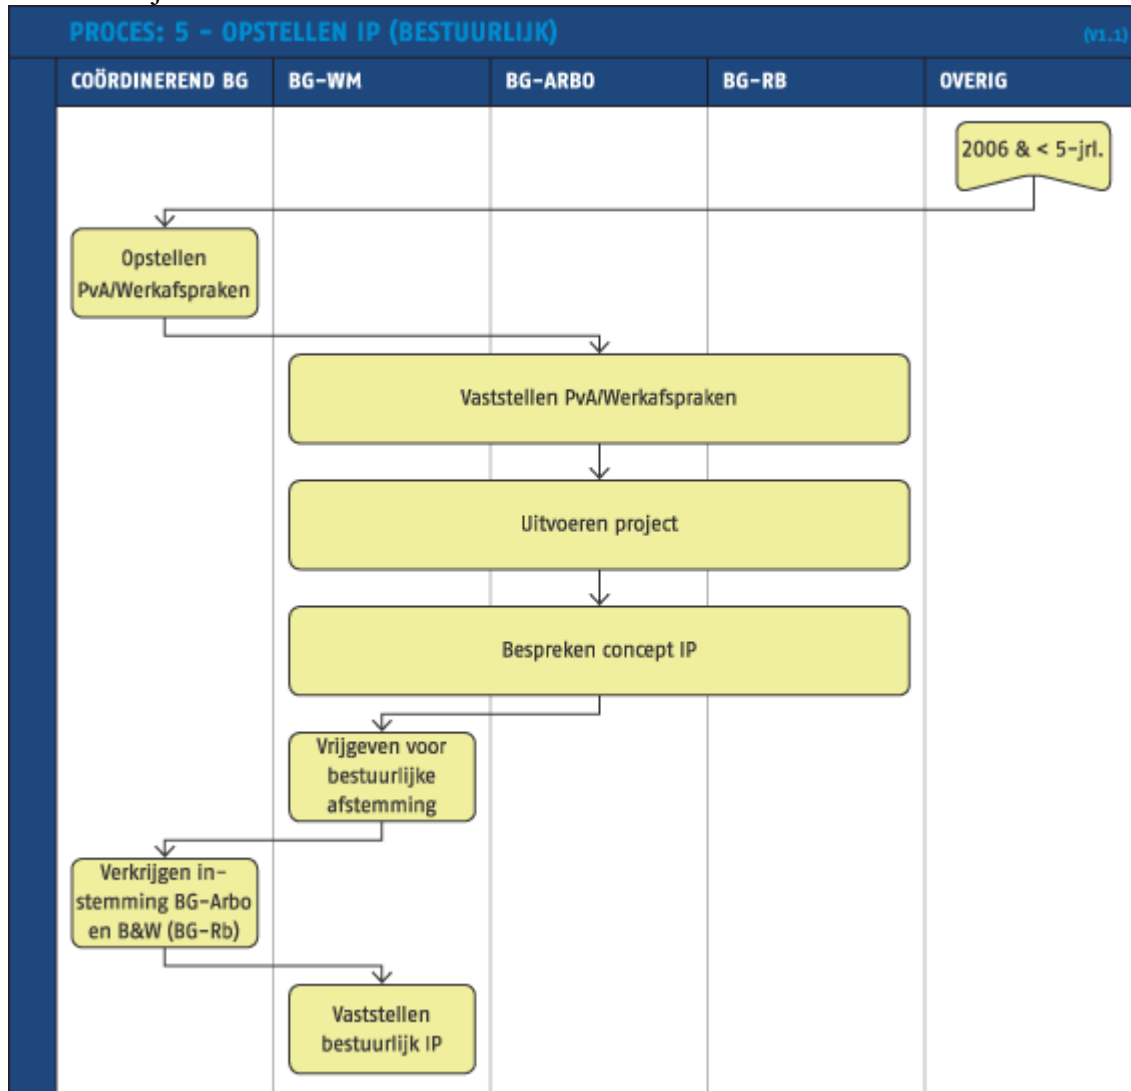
PROCES: 5 – OPSTELLEN IP (BESTUURLIJK)

(V1.1)

| COÖRDINEREND BG | BG-WM | BG-ARBO | BG-RB | OVERIG |
|---|---|---|---|---|

2006 & < 5-jrl.

Opstellen PvA/Werkafspraken

Vaststellen PvA/Werkafspraken

Uitvoeren project

Bespreken concept IP

Vrijgeven voor bestuurlijke afstemming

Verkrijgen instemming BG-Arbo en B&W (BG-Rb)

Vaststellen bestuurlijk IP